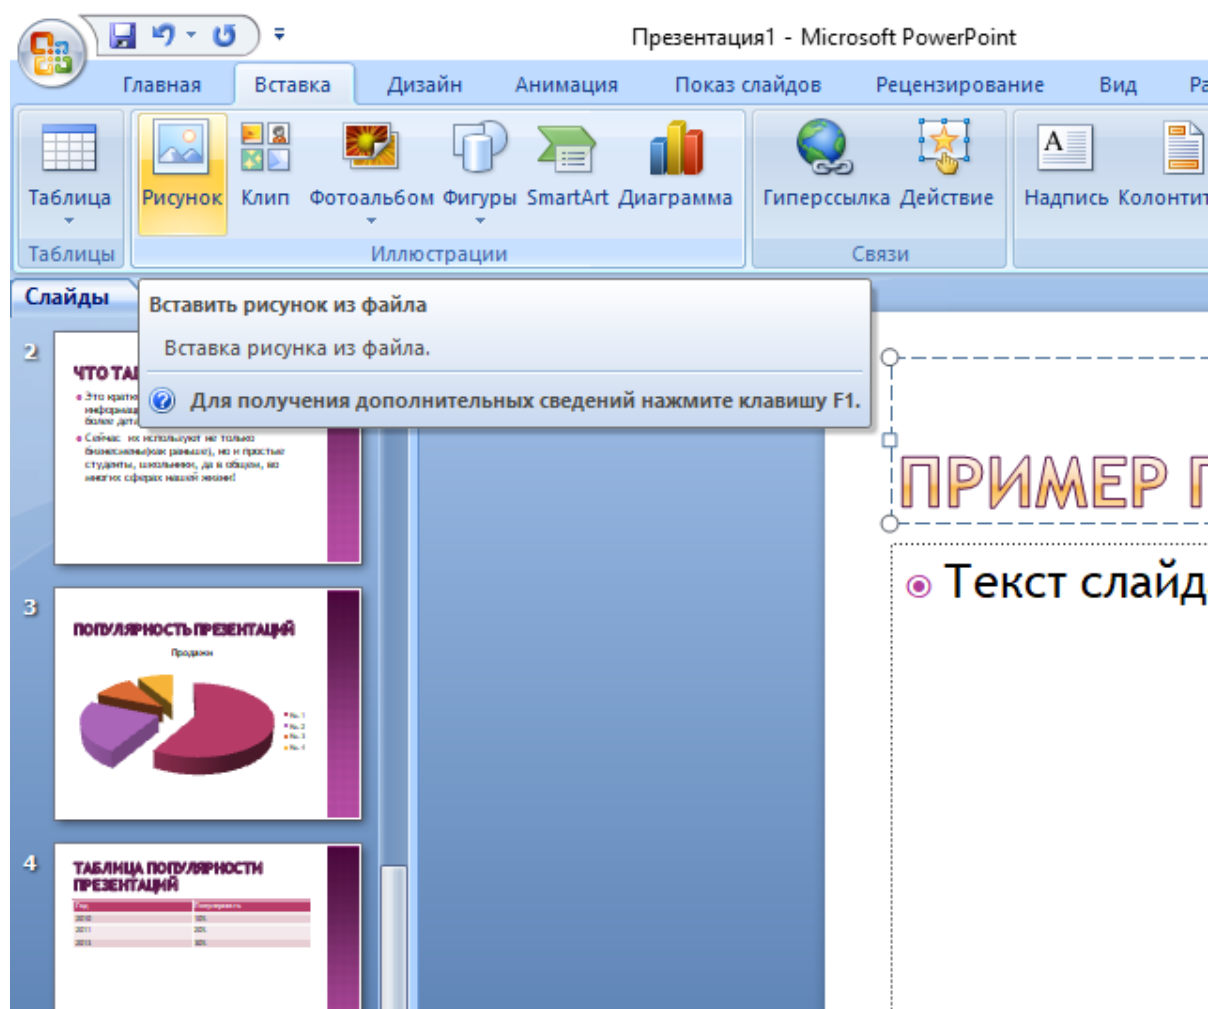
Презентация1 - Microsoft PowerPoint

Главная Вставка Дизайн Анимация Показ слайдов Рецензирование Вид Ра

Таблица Рисунок Клип Фотоальбом Фигуры SmartArt Диаграмма Гиперссылка Действие Надпись Колонтит

Таблицы Иллюстрации Связи

Слайды

Вставить рисунок из файла

Вставка рисунка из файла.

Для получения дополнительных сведений нажмите клавишу F1.

2

ЧТО ТА

Это кратк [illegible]

Сейчас их используют не только бизнесмены(как раньше), но и простые студенты, школьники, да в общем, во многих сферах нашей жизни!

3

ПОПУЛЯРНОСТЬ ПРЕЗЕНТАЦИЙ

Продажи

4

ТАБЛИЦА ПОПУЛЯРНОСТИ ПРЕЗЕНТАЦИЙ

ПРИМЕР П

Текст слайд